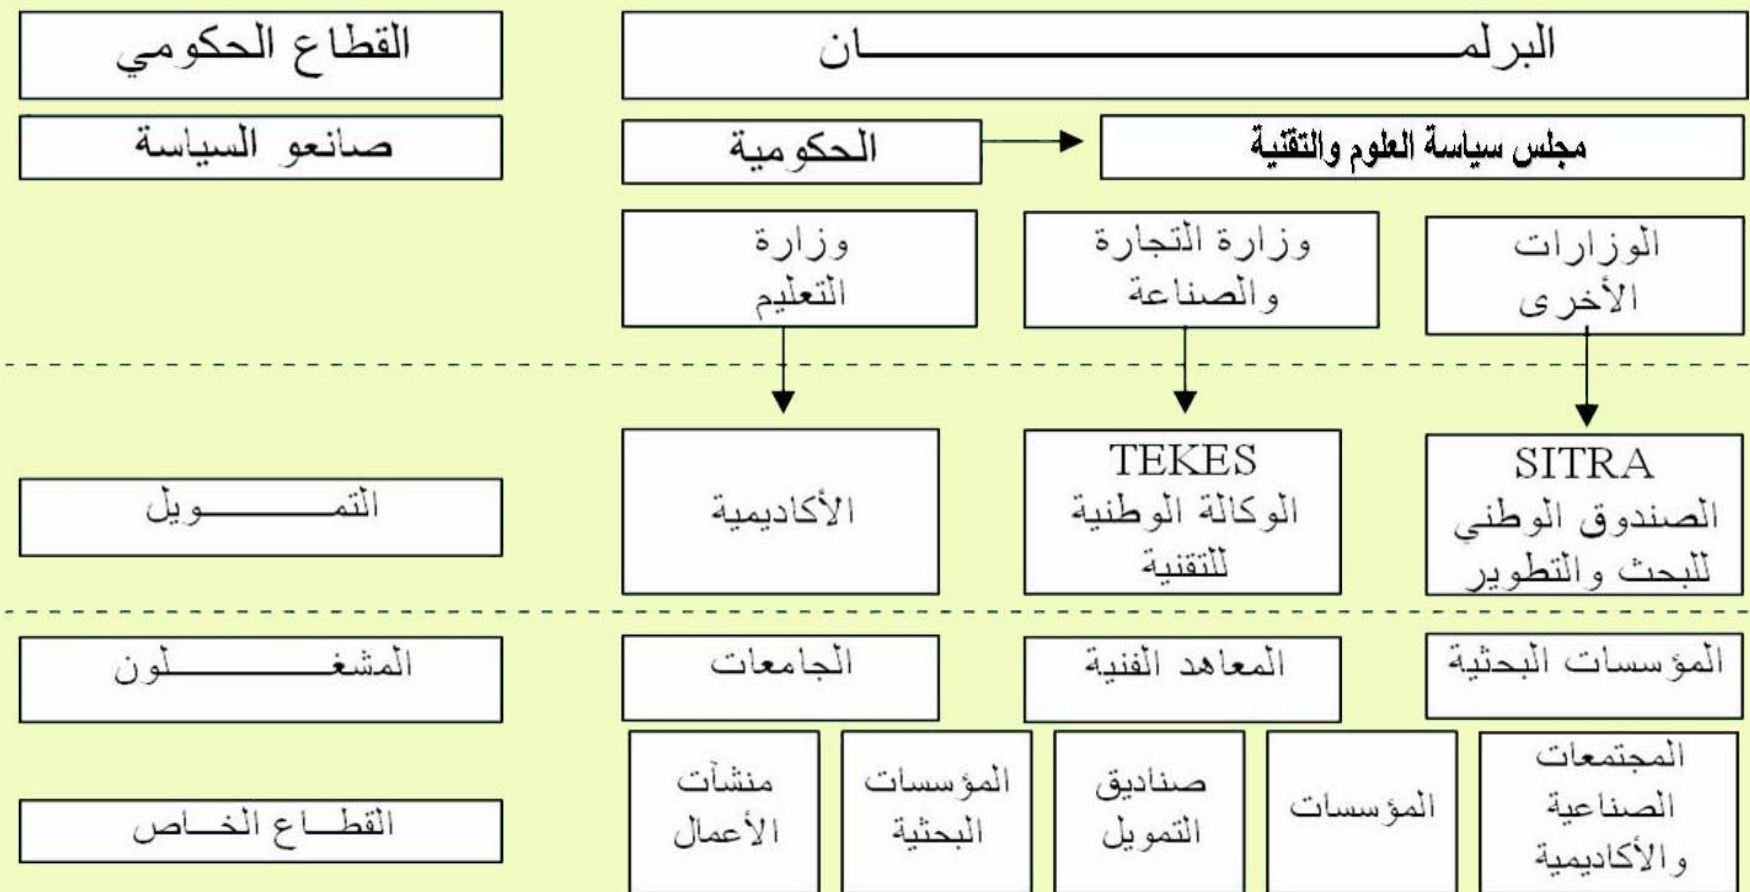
القطاع الحكومي

البرلمـــــــــــــــــــــان

صانعو السياسة

مجلس سياسة العلوم والتقنية

الحكومية

الوزارات الأخرى

وزارة التجارة والصناعة

وزارة التعليم

التمــــــــويل

SITRA الصندوق الوطني للبحث والتطوير

TEKES الوكالة الوطنية للتقنية

الأكاديمية

المشغــــــــلون

المؤسسات البحثية

المعاهد الفنية

الجامعات

القطـــاع الخـــاص

المجتمعات الصناعية والأكاديمية

المؤسسات

صناديق التمويل

المؤسسات البحثية

منشآت الأعمال